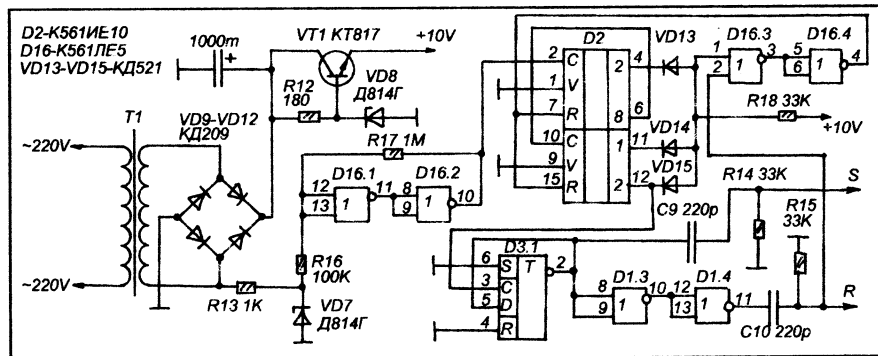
D2-К561ИЕ10
D16-К561ЛЕ5
VD13-VD15-КД521

1000m
VT1 КТ817
+10V
R12 180
VD8 Д814Г
T1
VD9-VD12 КД209
~220V
~220V
R17 1M
D16.1
D16.2
12
13
1
8
9
1
10
R16 100K
R13 1K
VD7 Д814Г

D2
2 C
1 V
7 R
10 C
9 V
15 R
2
8
1
2
4
6
11
12
VD13
VD14
VD15
D16.3
D16.4
1
2
1
3
5
6
1
4
R18 33K
+10V
R14 33K
S
C9 220p
R15 33K
D3.1
6 S
3 C
5 D
4 R
T
2
D1.3
8
9
1
10
D1.4
12
13
1
11
R
C10 220p